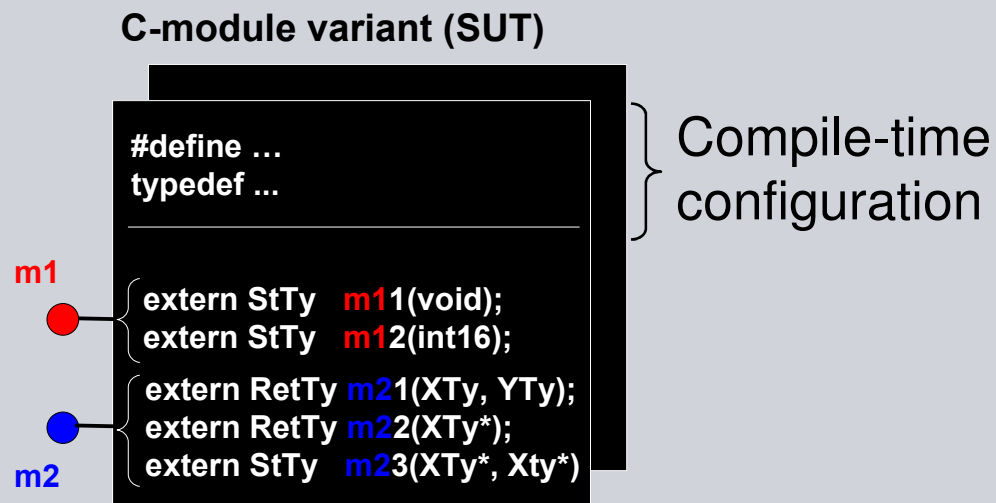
C-module variant (SUT)

#define …
typedef ...

Compile-time configuration

m1

extern StTy m11(void);
extern StTy m12(int16);

extern RetTy m21(XTy, YTy);
extern RetTy m22(XTy*);
extern StTy m23(XTy*, Xty*)

m2